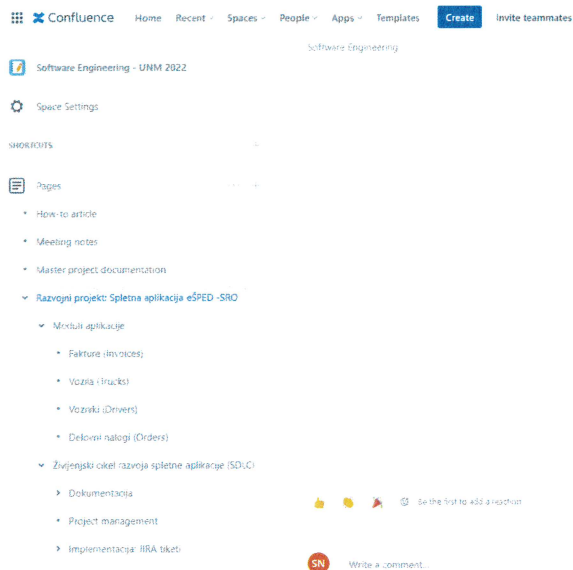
Confluence Home Recent Spaces People Apps Templates Create Invite teammates

Software Engineering

Software Engineering - UNM 2022

Space Settings

SHORTCUTS

Pages

How-to article

Meeting notes

Master project documentation

Razvojni projekt: Spletna aplikacija eŠPED -SRO

Moduli aplikacije

Fakture (Invoices)

Vozila (Trucks)

Vozniki (Drivers)

Delovni nalogi (Orders)

Življenjski cikel razvoja spletne aplikacije (SDLC)

Dokumentacija

Project management

Implementacija/ JIRA tiketi

Be the first to add a reaction

SN Write a comment...